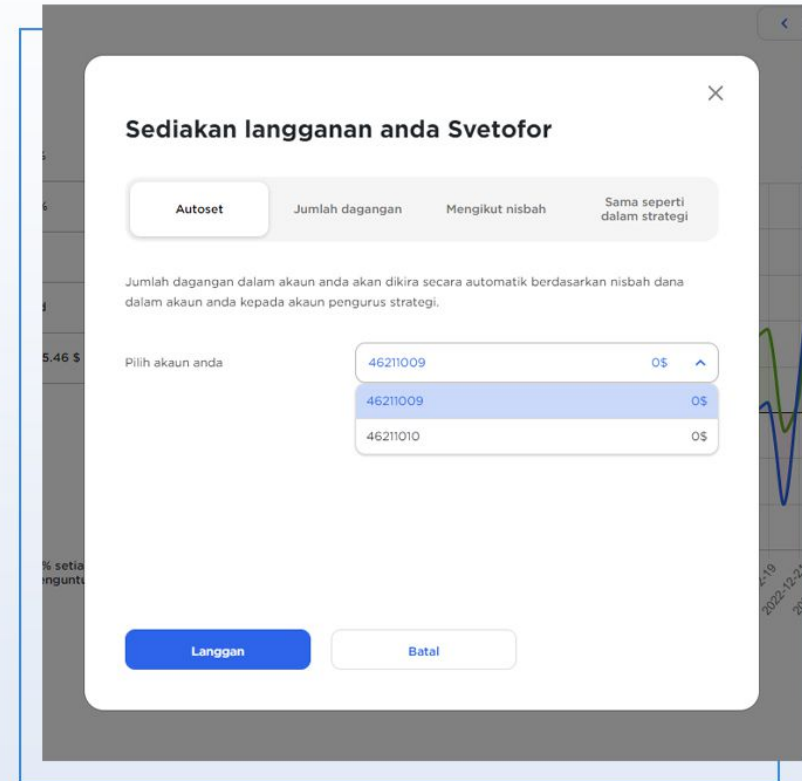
Sediakan langganan anda Svetofor

×

Autoset
Jumlah dagangan
Mengikut nisbah
Sama seperti dalam strategi

Jumlah dagangan dalam akaun anda akan dikira secara automatik berdasarkan nisbah dana dalam akaun anda kepada akaun pengurus strategi.

Pilih akaun anda
46211009 0$
46211009 0$
46211010 0$

Langgan
Batal

5.46 $
% setia
nguntu
2022-12-2